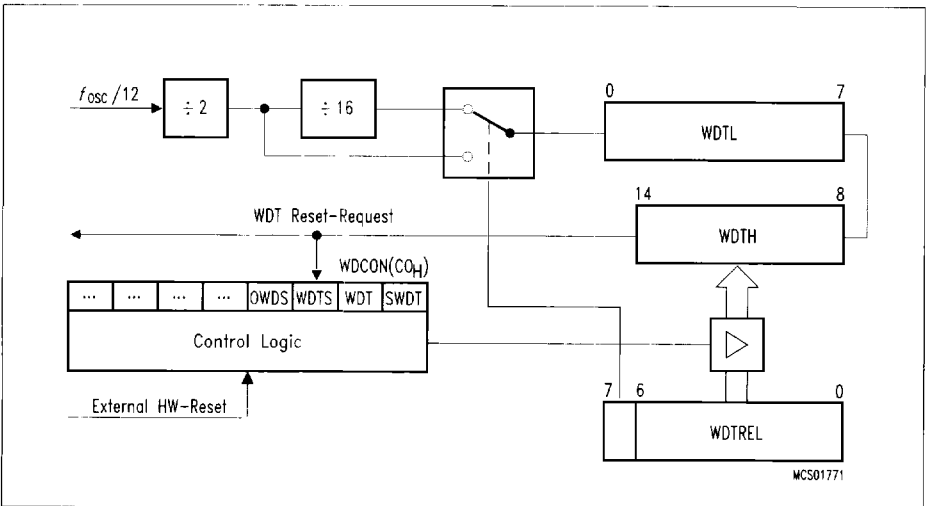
$f_{osc}/12$

$\div 2$

$\div 16$

0

7

WDTL

14

8

WDTH

WDT Reset-Request

WDCON($CO_H$)

| ... | ... | ... | ... | OWDS | WDTS | WDT | SWDT |
|---|---|---|---|---|---|---|---|

Control Logic

External HW-Reset

7

6

0

WDTREL

MCS01771